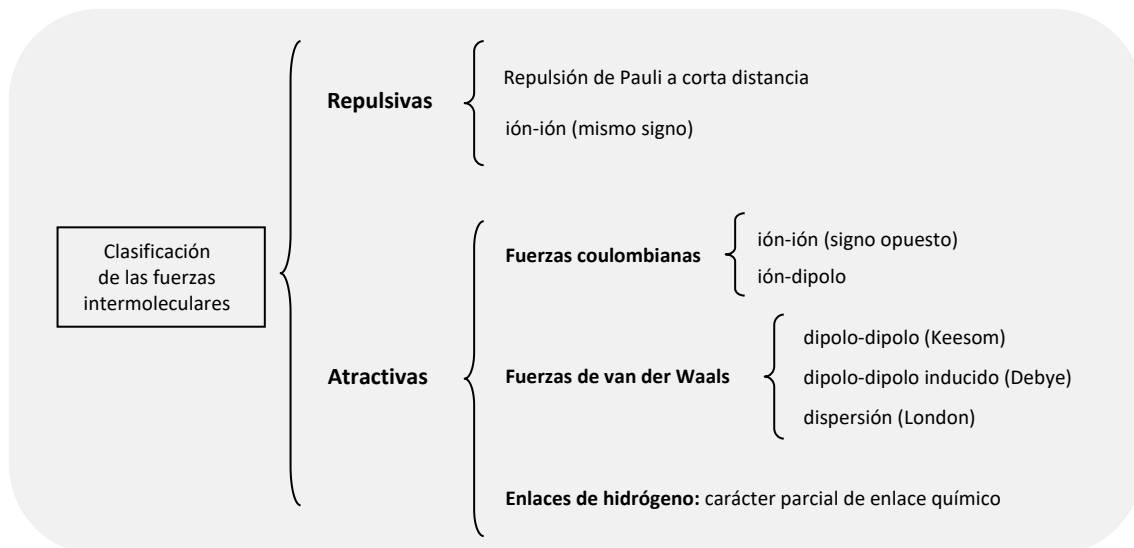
Clasificación de las fuerzas intermoleculares

**Repulsivas**

Repulsión de Pauli a corta distancia

ión-ión (mismo signo)

**Atractivas**

**Fuerzas coulombianas**

ión-ión (signo opuesto)

ión-dipolo

**Fuerzas de van der Waals**

dipolo-dipolo (Keesom)

dipolo-dipolo inducido (Debye)

dispersión (London)

**Enlaces de hidrógeno:** carácter parcial de enlace químico